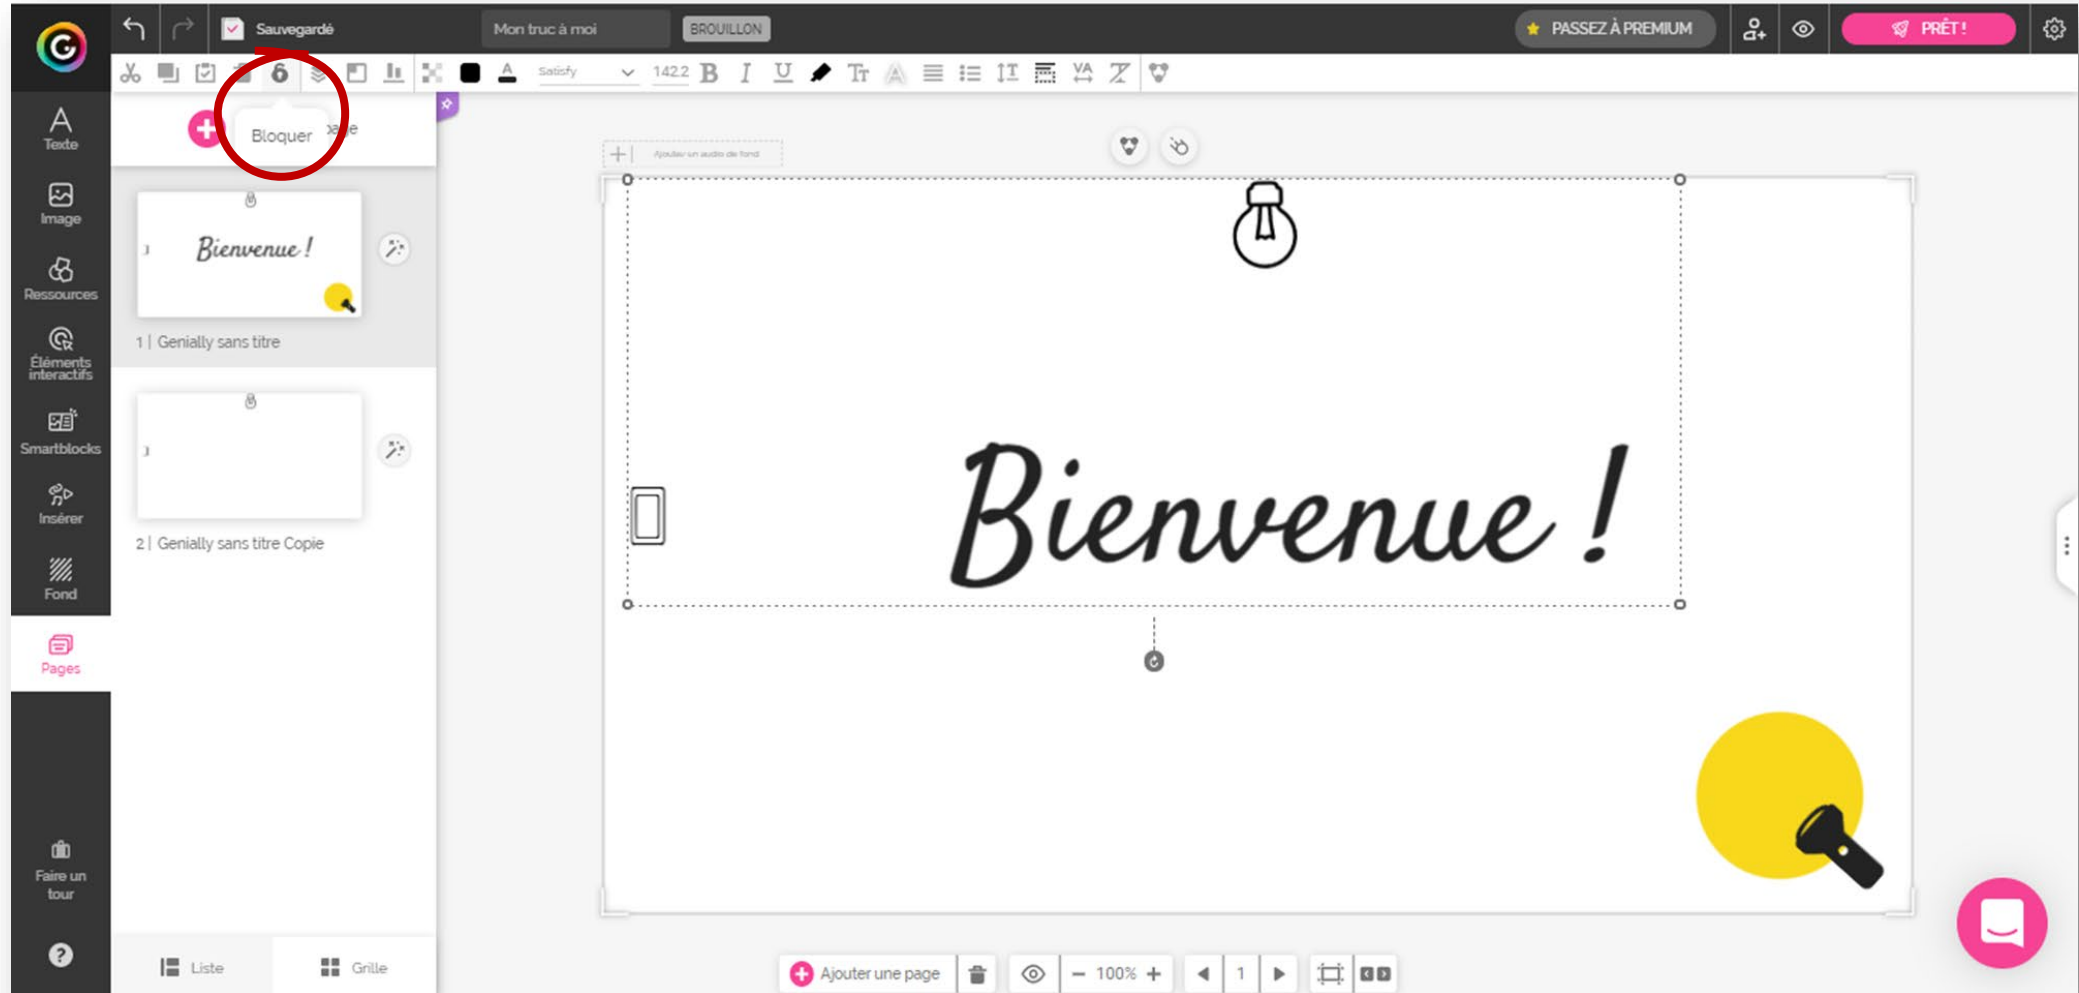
Sauvegardé
Mon truc à moi
BROUILLON
PASSEZ À PREMIUM
PRÊT !
Satisfy
142.2
Bloquer
Texte
Image
Ressources
Éléments interactifs
Smartblocks
Insérer
Fond
Pages
Faire un tour
Bienvenue !
1 | Genially sans titre
2 | Genially sans titre Copie
Liste
Grille
Ajouter un audio de fond
Bienvenue !
Ajouter une page
100%
1